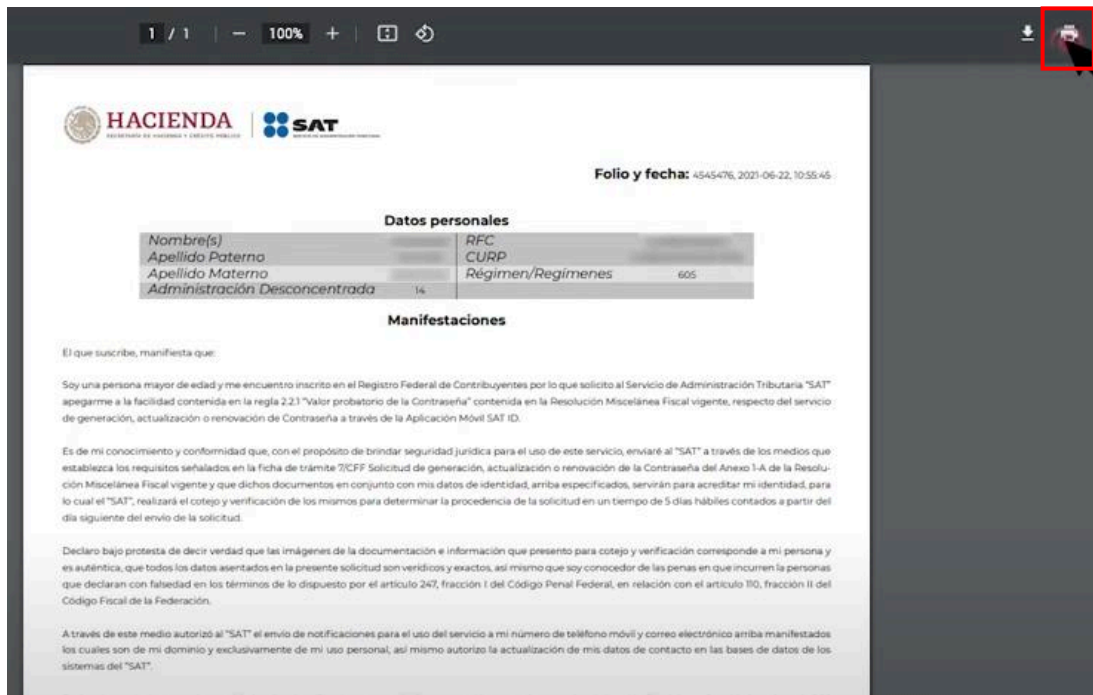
1 / 1 | — 100% + |

HACIENDA
SECRETARÍA DE HACIENDA Y CRÉDITO PÚBLICO

SAT
SERVICIO DE ADMINISTRACIÓN TRIBUTARIA

Folio y fecha: 4545476, 2021-06-22, 10:55:45

Datos personales

| | | | |
|---|---|---|---|
| Nombre(s) | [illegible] | RFC | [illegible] |
| Apellido Paterno | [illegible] | CURP | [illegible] |
| Apellido Materno | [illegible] | Régimen/Regímenes | 605 |
| Administración Desconcentrada | 14 | | |

Manifestaciones

El que suscribe, manifiesta que:

Soy una persona mayor de edad y me encuentro inscrito en el Registro Federal de Contribuyentes por lo que solicito al Servicio de Administración Tributaria "SAT" apegarme a la facilidad contenida en la regla 2.2.1 "Valor probatorio de la Contraseña" contenida en la Resolución Miscelánea Fiscal vigente, respecto del servicio de generación, actualización o renovación de Contraseña a través de la Aplicación Móvil SAT ID.

Es de mi conocimiento y conformidad que, con el propósito de brindar seguridad jurídica para el uso de este servicio, enviaré al "SAT" a través de los medios que establezca los requisitos señalados en la ficha de trámite 7/CFF Solicitud de generación, actualización o renovación de la Contraseña del Anexo 1-A de la Resolución Miscelánea Fiscal vigente y que dichos documentos en conjunto con mis datos de identidad, arriba especificados, servirán para acreditar mi identidad, para lo cual el "SAT", realizará el cotejo y verificación de los mismos para determinar la procedencia de la solicitud en un tiempo de 5 días hábiles contados a partir del día siguiente del envío de la solicitud.

Declaro bajo protesta de decir verdad que las imágenes de la documentación e información que presento para cotejo y verificación corresponde a mi persona y es auténtica, que todos los datos asentados en la presente solicitud son verídicos y exactos, así mismo que soy conocedor de las penas en que incurren las personas que declaran con falsedad en los términos de lo dispuesto por el artículo 247, fracción I del Código Penal Federal, en relación con el artículo 110, fracción II del Código Fiscal de la Federación.

A través de este medio autorizó al "SAT" el envío de notificaciones para el uso del servicio a mi número de teléfono móvil y correo electrónico arriba manifestados los cuales son de mi dominio y exclusivamente de mi uso personal, así mismo autorizo la actualización de mis datos de contacto en las bases de datos de los sistemas del "SAT".